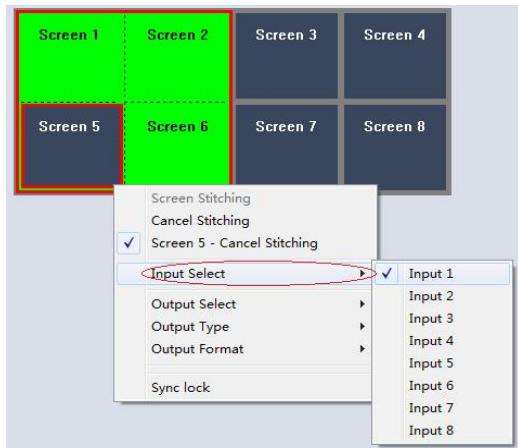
Screen 1
Screen 2
Screen 3
Screen 4
Screen 5
Screen 6
Screen 7
Screen 8

Screen Stitching
Cancel Stitching
✓ Screen 5 - Cancel Stitching
Input Select
Output Select
Output Type
Output Format
Sync lock

✓ Input 1
Input 2
Input 3
Input 4
Input 5
Input 6
Input 7
Input 8